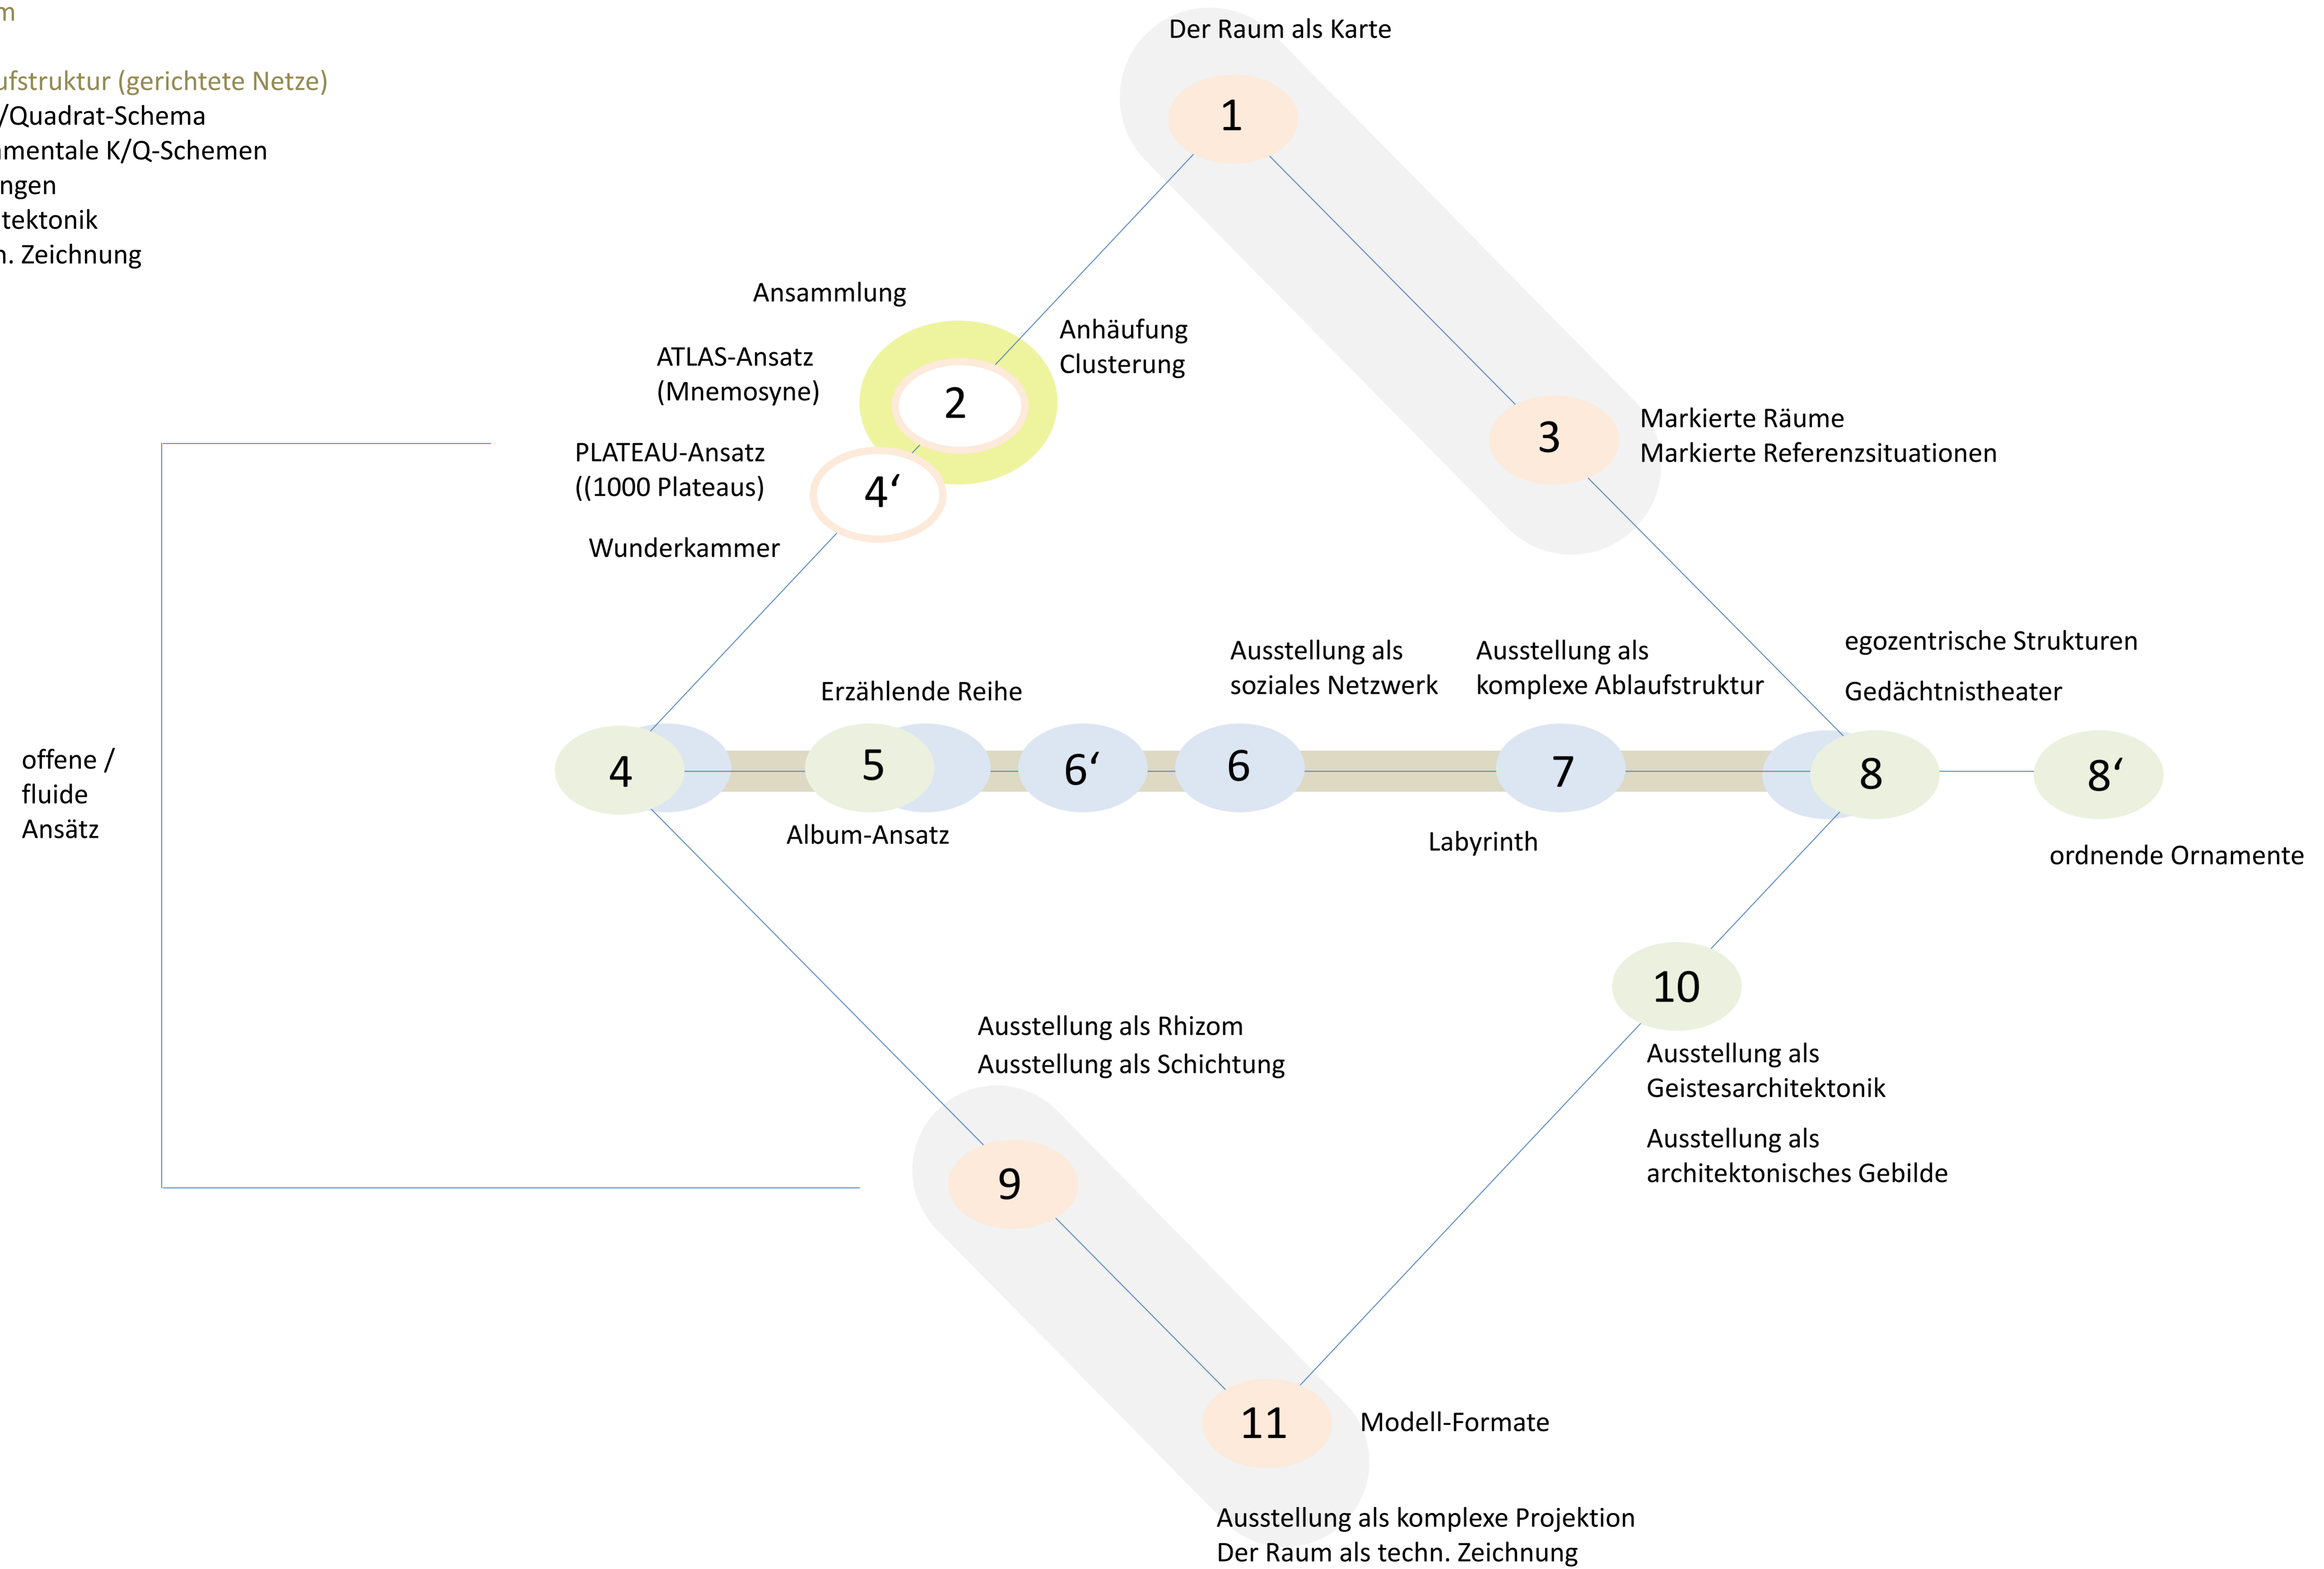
m

ufstruktur (gerichtete Netze)
/Quadrat-Schema
mentale K/Q-Schemen
ngen
tektonik
n. Zeichnung

Der Raum als Karte

1

Ansammlung

Anhäufung
Clusterung

ATLAS-Ansatz
(Mnemosyne)

2

3

Markierte Räume
Markierte Referenzsituationen

PLATEAU-Ansatz
((1000 Plateaus)

4‘

Wunderkammer

egozentrische Strukturen

Gedächtnistheater

Ausstellung als
soziales Netzwerk

Ausstellung als
komplexe Ablaufstruktur

Erzählende Reihe

offene /
fluide
Ansätz

4

5

6‘

6

7

8

8‘

Album-Ansatz

Labyrinth

ordnende Ornamente

10

Ausstellung als Rhizom
Ausstellung als Schichtung

Ausstellung als
Geistesarchitektonik

Ausstellung als
architektonisches Gebilde

9

11

Modell-Formate

Ausstellung als komplexe Projektion
Der Raum als techn. Zeichnung